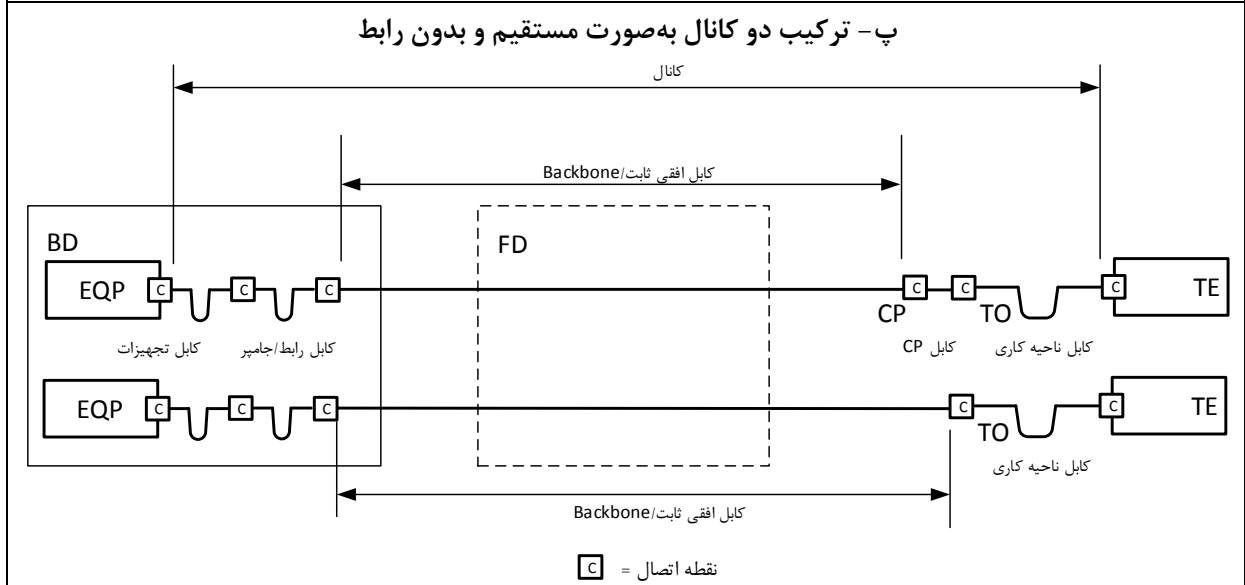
پ- ترکیب دو کانال به‌صورت مستقیم و بدون رابط

کانال

کابل افقی ثابت/Backbone

BD

FD

EQP C C C

C C C TE

CP TO

کابل تجهیزات کابل رابط/جامپر

کابل CP کابل ناحیه کاری

EQP C C C

C C TE

TO

کابل ناحیه کاری

کابل افقی ثابت/Backbone

C = نقطه اتصال